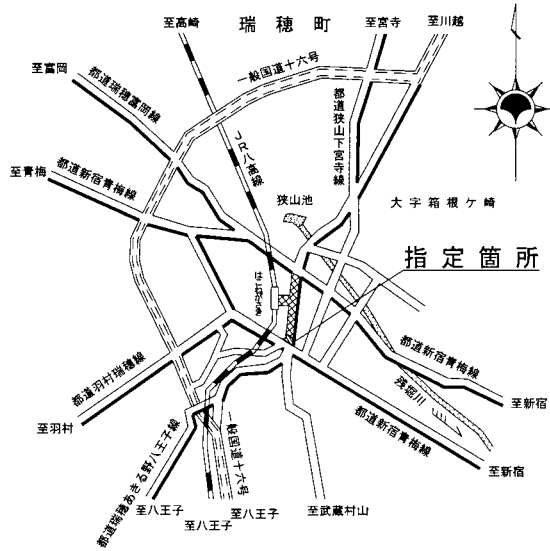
至高崎
瑞穂町
至宮寺
至川越
至富岡
都道瑞穂富岡線
一般国道十六号
都道狭山下宮寺線
至青梅
都道新宿青梅線
JR八高線
狭山池
大字箱根ケ崎
指定箇所
はこねがさき
都道新宿青梅線
残堀川
至新宿
都道羽村瑞穂線
至羽村
都道新宿青梅線
至新宿
一般国道十六号
都道瑞穂あきる野八王子線
至八王子
至八王子
至八王子
至武蔵村山